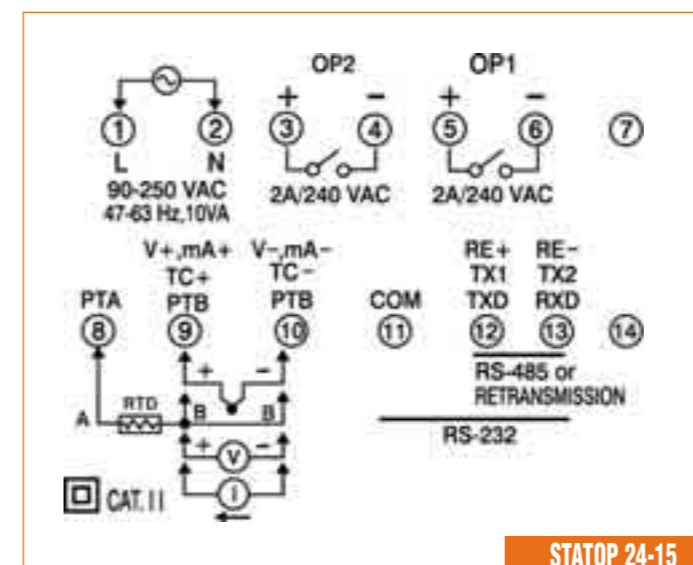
OP2 OP1

+ − + −

① ② ③ ④ ⑤ ⑥ ⑦

L N

90-250 VAC
47-63 Hz,10VA

2A/240 VAC 2A/240 VAC

V+,mA+ V−,mA− RE+ RE−
TC+ TC− TX1 TX2
PTA PTB PTB COM TXD RXD

⑧ ⑨ ⑩ ⑪ ⑫ ⑬ ⑭

+ −

RS-485 or
RETRANSMISSION

A RTD B B

RS-232

+ V −

I

CAT. II

STATOP 24-15